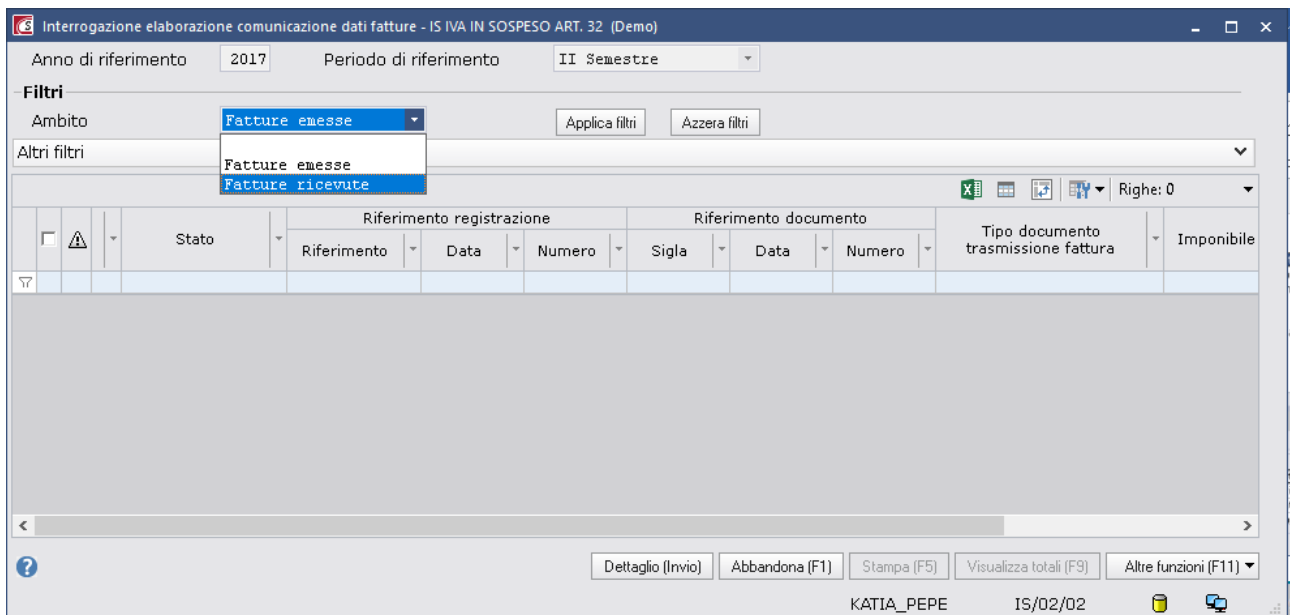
Interrogazione elaborazione comunicazione dati fatture - IS IVA IN SOSPESO ART. 32 (Demo)

Anno di riferimento 2017 Periodo di riferimento II Semestre

Filtri

Ambito Fatture emesse

Fatture emesse
Fatture ricevute

Applica filtri Azzera filtri

Altri filtri

Righe: 0

| | | | Stato | Riferimento registrazione: Riferimento | Riferimento registrazione: Data | Riferimento registrazione: Numero | Riferimento documento: Sigla | Riferimento documento: Data | Riferimento documento: Numero | Tipo documento trasmissione fattura | Imponibile |
|---|---|---|---|---|---|---|---|---|---|---|---|
| | | | | | | | | | | | |

Dettaglio (Invio) Abbandona (F1) Stampa (F5) Visualizza totali (F9) Altre funzioni (F11)

KATIA_PEPE IS/02/02